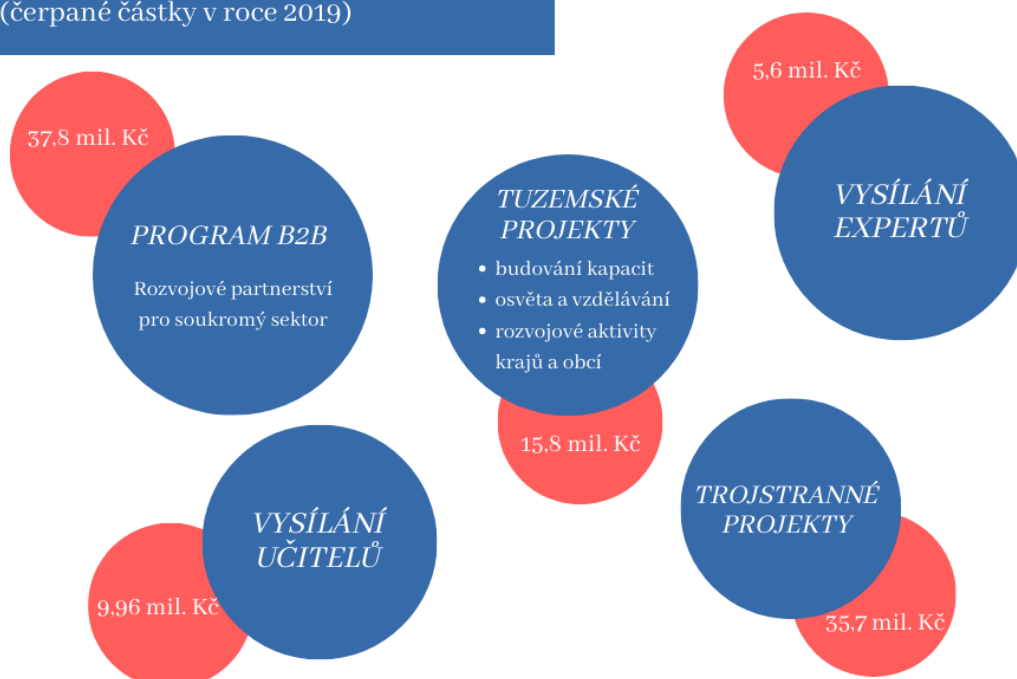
(čerpané částky v roce 2019)

5,6 mil. Kč

37,8 mil. Kč

VYSÍLÁNÍ EXPERTŮ

PROGRAM B2B

Rozvojové partnerství pro soukromý sektor

TUZEMSKÉ PROJEKTY

- budování kapacit
- osvěta a vzdělávání
- rozvojové aktivity krajů a obcí

15,8 mil. Kč

TROJSTRANNÉ PROJEKTY

VYSÍLÁNÍ UČITELŮ

9,96 mil. Kč

35,7 mil. Kč